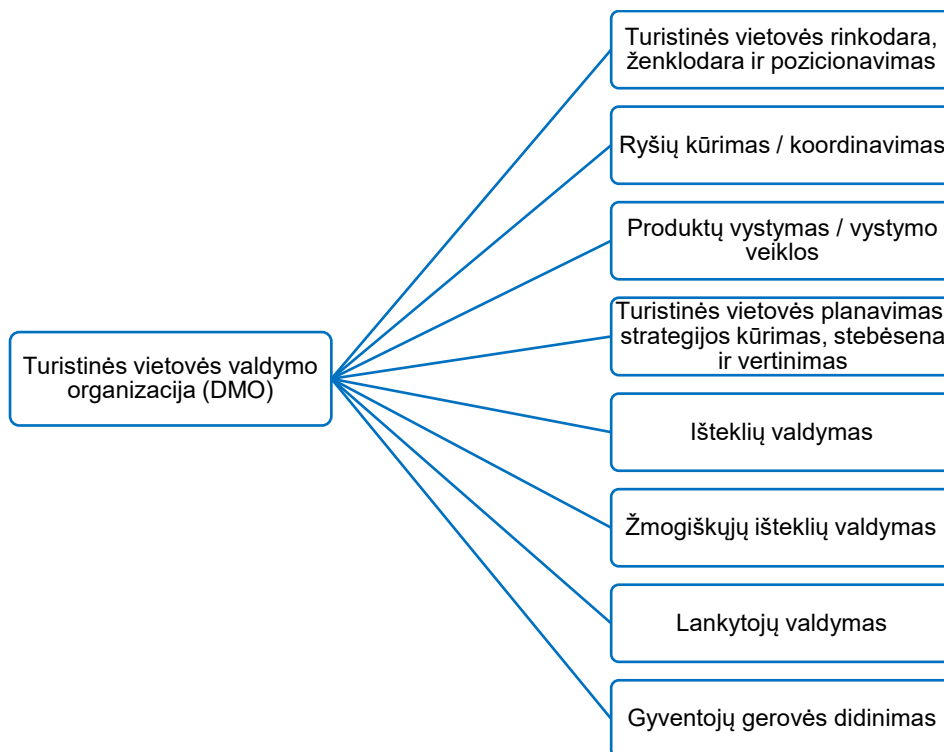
Turistinės vietovės valdymo organizacija (DMO)

Turistinės vietovės rinkodara, ženklodara ir pozicionavimas

Ryšių kūrimas / koordinavimas

Produktų vystymas / vystymo veiklos

Turistinės vietovės planavimas strategijos kūrimas, stebėsena ir vertinimas

Išteklių valdymas

Žmogiškųjų išteklių valdymas

Lankytojų valdymas

Gyventojų gerovės didinimas